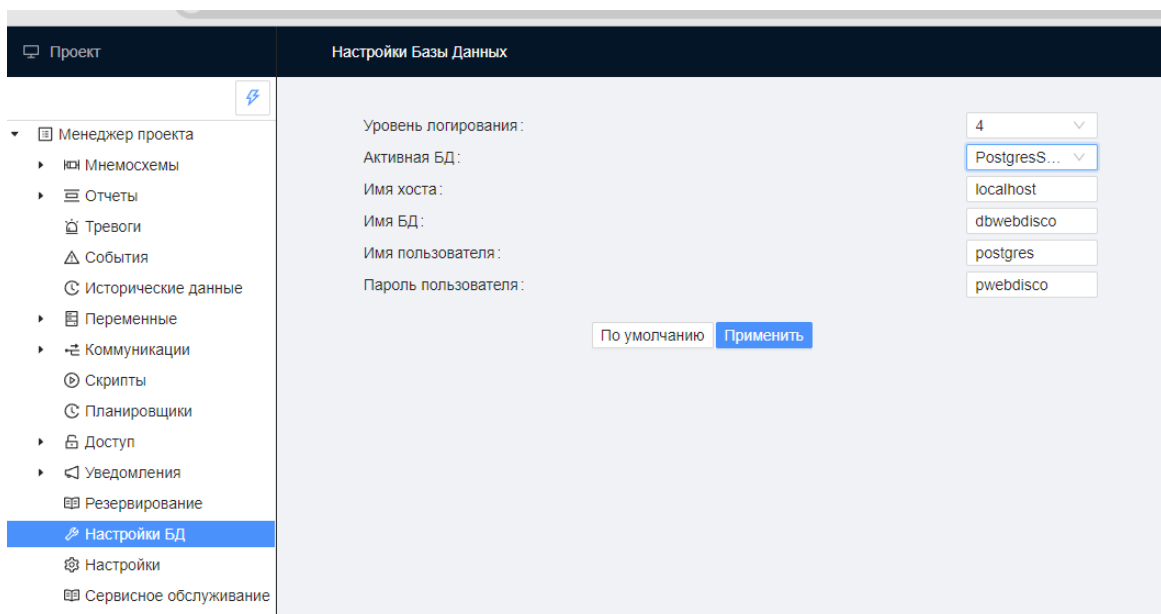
Проект

Настройки Базы Данных

Менеджер проекта
Мнемосхемы
Отчеты
Тревоги
События
Исторические данные
Переменные
Коммуникации
Скрипты
Планировщики
Доступ
Уведомления
Резервирование
Настройки БД
Настройки
Сервисное обслуживание

Уровень логирования: 4
Активная БД: PostgresS...
Имя хоста: localhost
Имя БД: dbwebdisco
Имя пользователя: postgres
Пароль пользователя: pwebdisco

По умолчанию
Применить